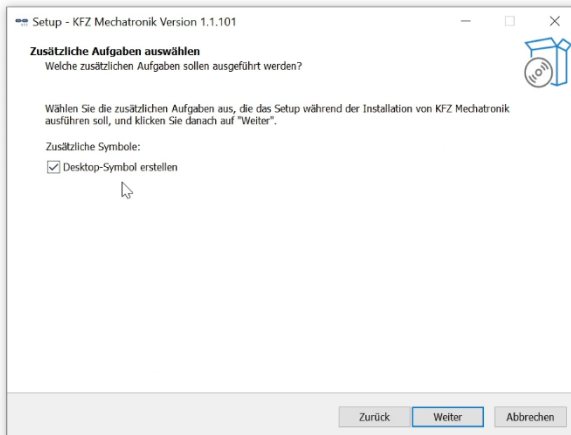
Setup - KFZ Mechatronik Version 1.1.101

Zusätzliche Aufgaben auswählen
Welche zusätzlichen Aufgaben sollen ausgeführt werden?

Wählen Sie die zusätzlichen Aufgaben aus, die das Setup während der Installation von KFZ Mechatronik ausführen soll, und klicken Sie danach auf "Weiter".

Zusätzliche Symbole:
Desktop-Symbol erstellen

Zurück Weiter Abbrechen